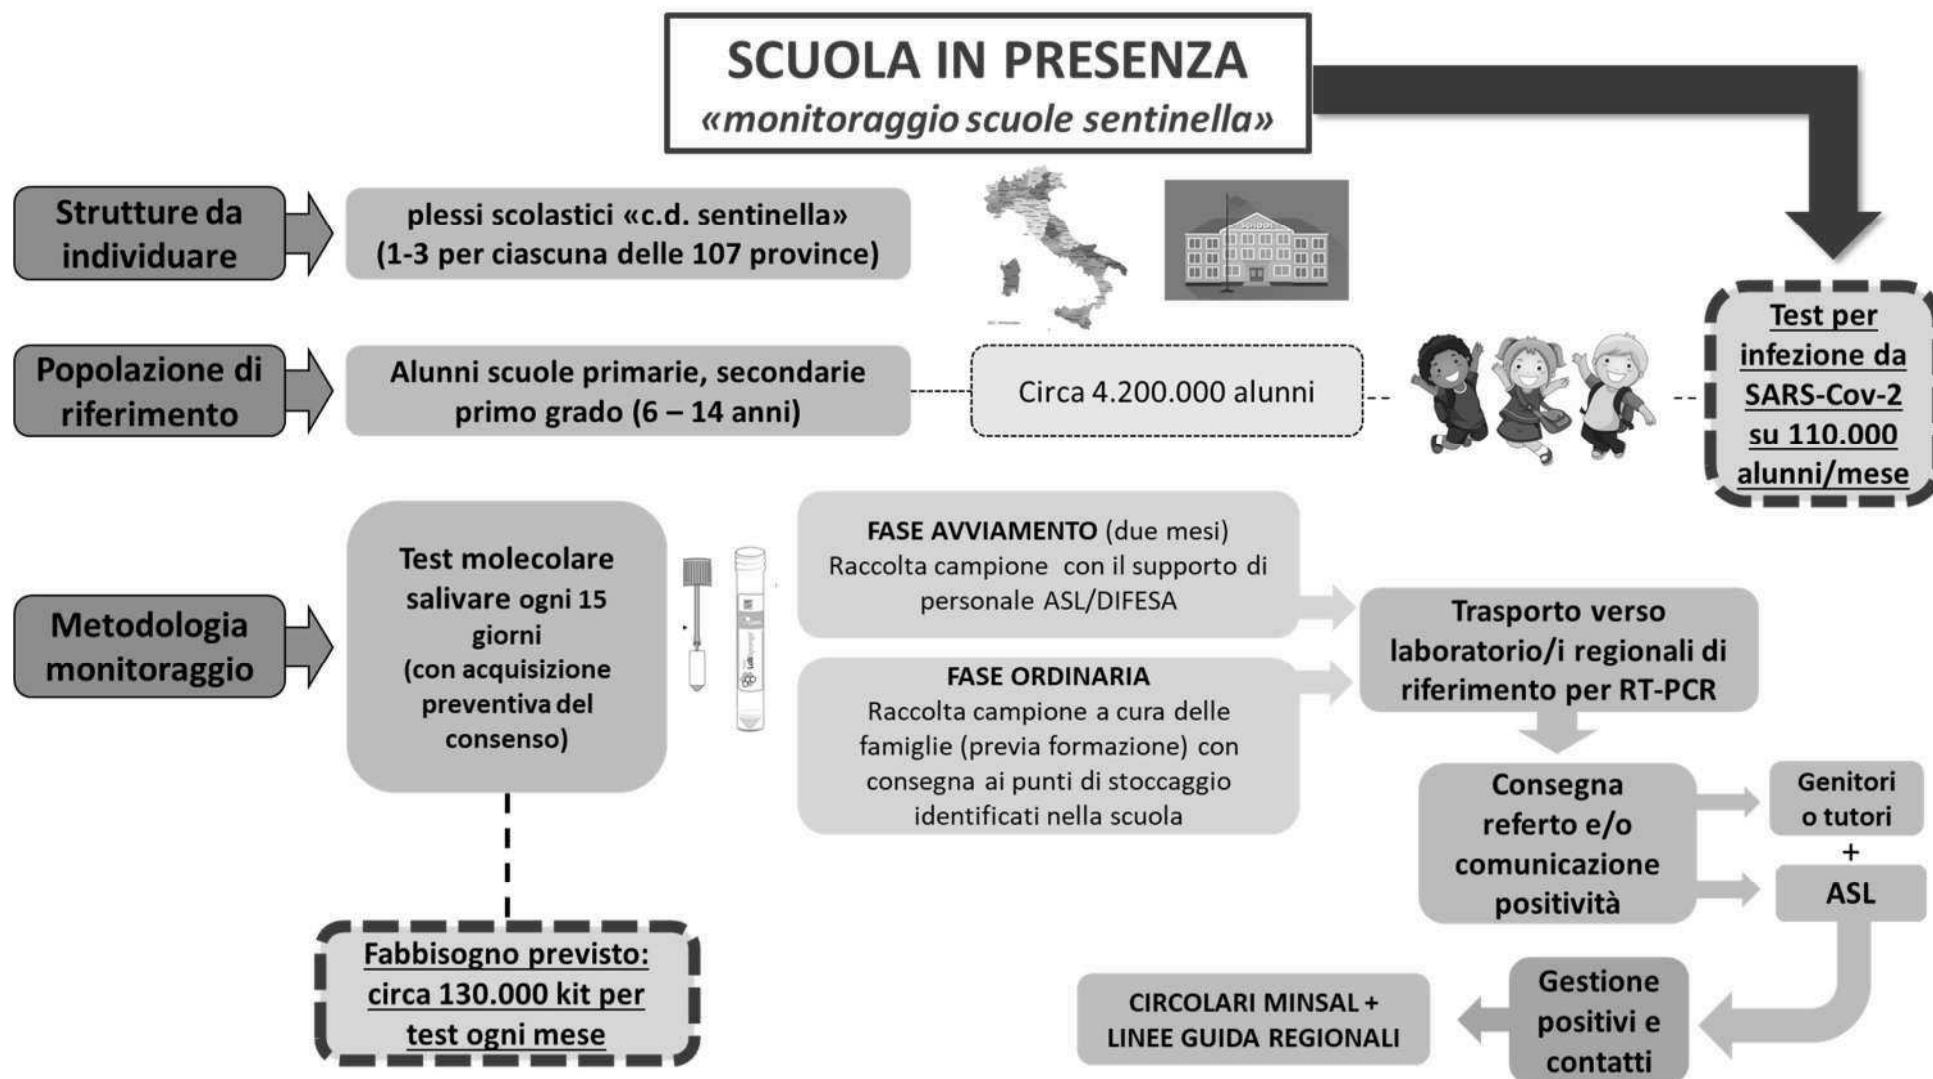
SCUOLA IN PRESENZA
«monitoraggio scuole sentinella»

Strutture da individuare

plessi scolastici «c.d. sentinella» (1-3 per ciascuna delle 107 province)

Test per infezione da SARS-Cov-2 su 110.000 alunni/mese

Popolazione di riferimento

Alunni scuole primarie, secondarie primo grado (6 – 14 anni)

Circa 4.200.000 alunni

Metodologia monitoraggio

Test molecolare salivare ogni 15 giorni (con acquisizione preventiva del consenso)

FASE AVVIAMENTO (due mesi)
Raccolta campione con il supporto di personale ASL/DIFESA

FASE ORDINARIA
Raccolta campione a cura delle famiglie (previa formazione) con consegna ai punti di stoccaggio identificati nella scuola

Trasporto verso laboratorio/i regionali di riferimento per RT-PCR

Consegna referto e/o comunicazione positività

Genitori o tutori
+
ASL

Fabbisogno previsto: circa 130.000 kit per test ogni mese

CIRCOLARI MINSAL + LINEE GUIDA REGIONALI

Gestione positivi e contatti